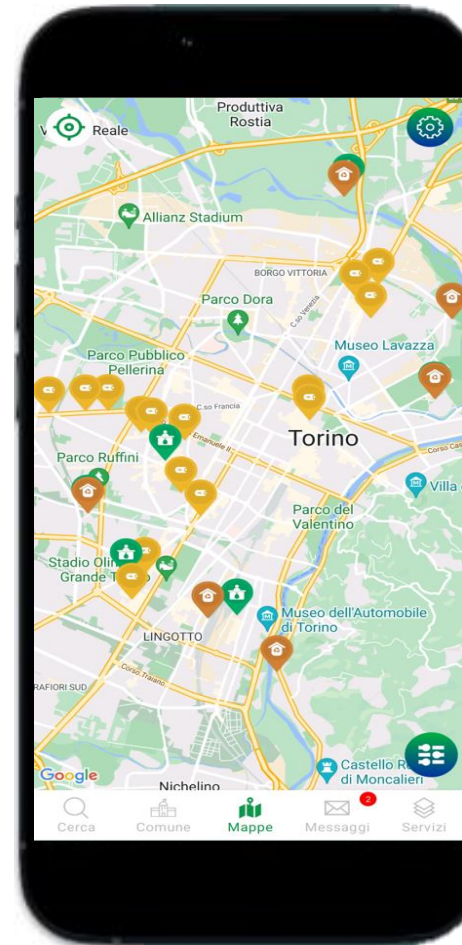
Produttiva
Rostia
V Reale
Allianz Stadium
BORGO VITTORIA
Parco Dora
C.so Venezia
Museo Lavazza
Parco Pubblico
Pellerina
C.so Francia
Torino
Emanuele II
Corso Cas
Parco Ruffini
Villa
Parco del
Valentino
Stadio Oli
Grande T
Museo dell'Automobile
di Torino
LINGOTTO
Corso Traiano
RAFIORI SUD
Google
Castello R
di Moncalieri
Nichelino
Cerca
Comune
Mappe
2
Messaggi
Servizi